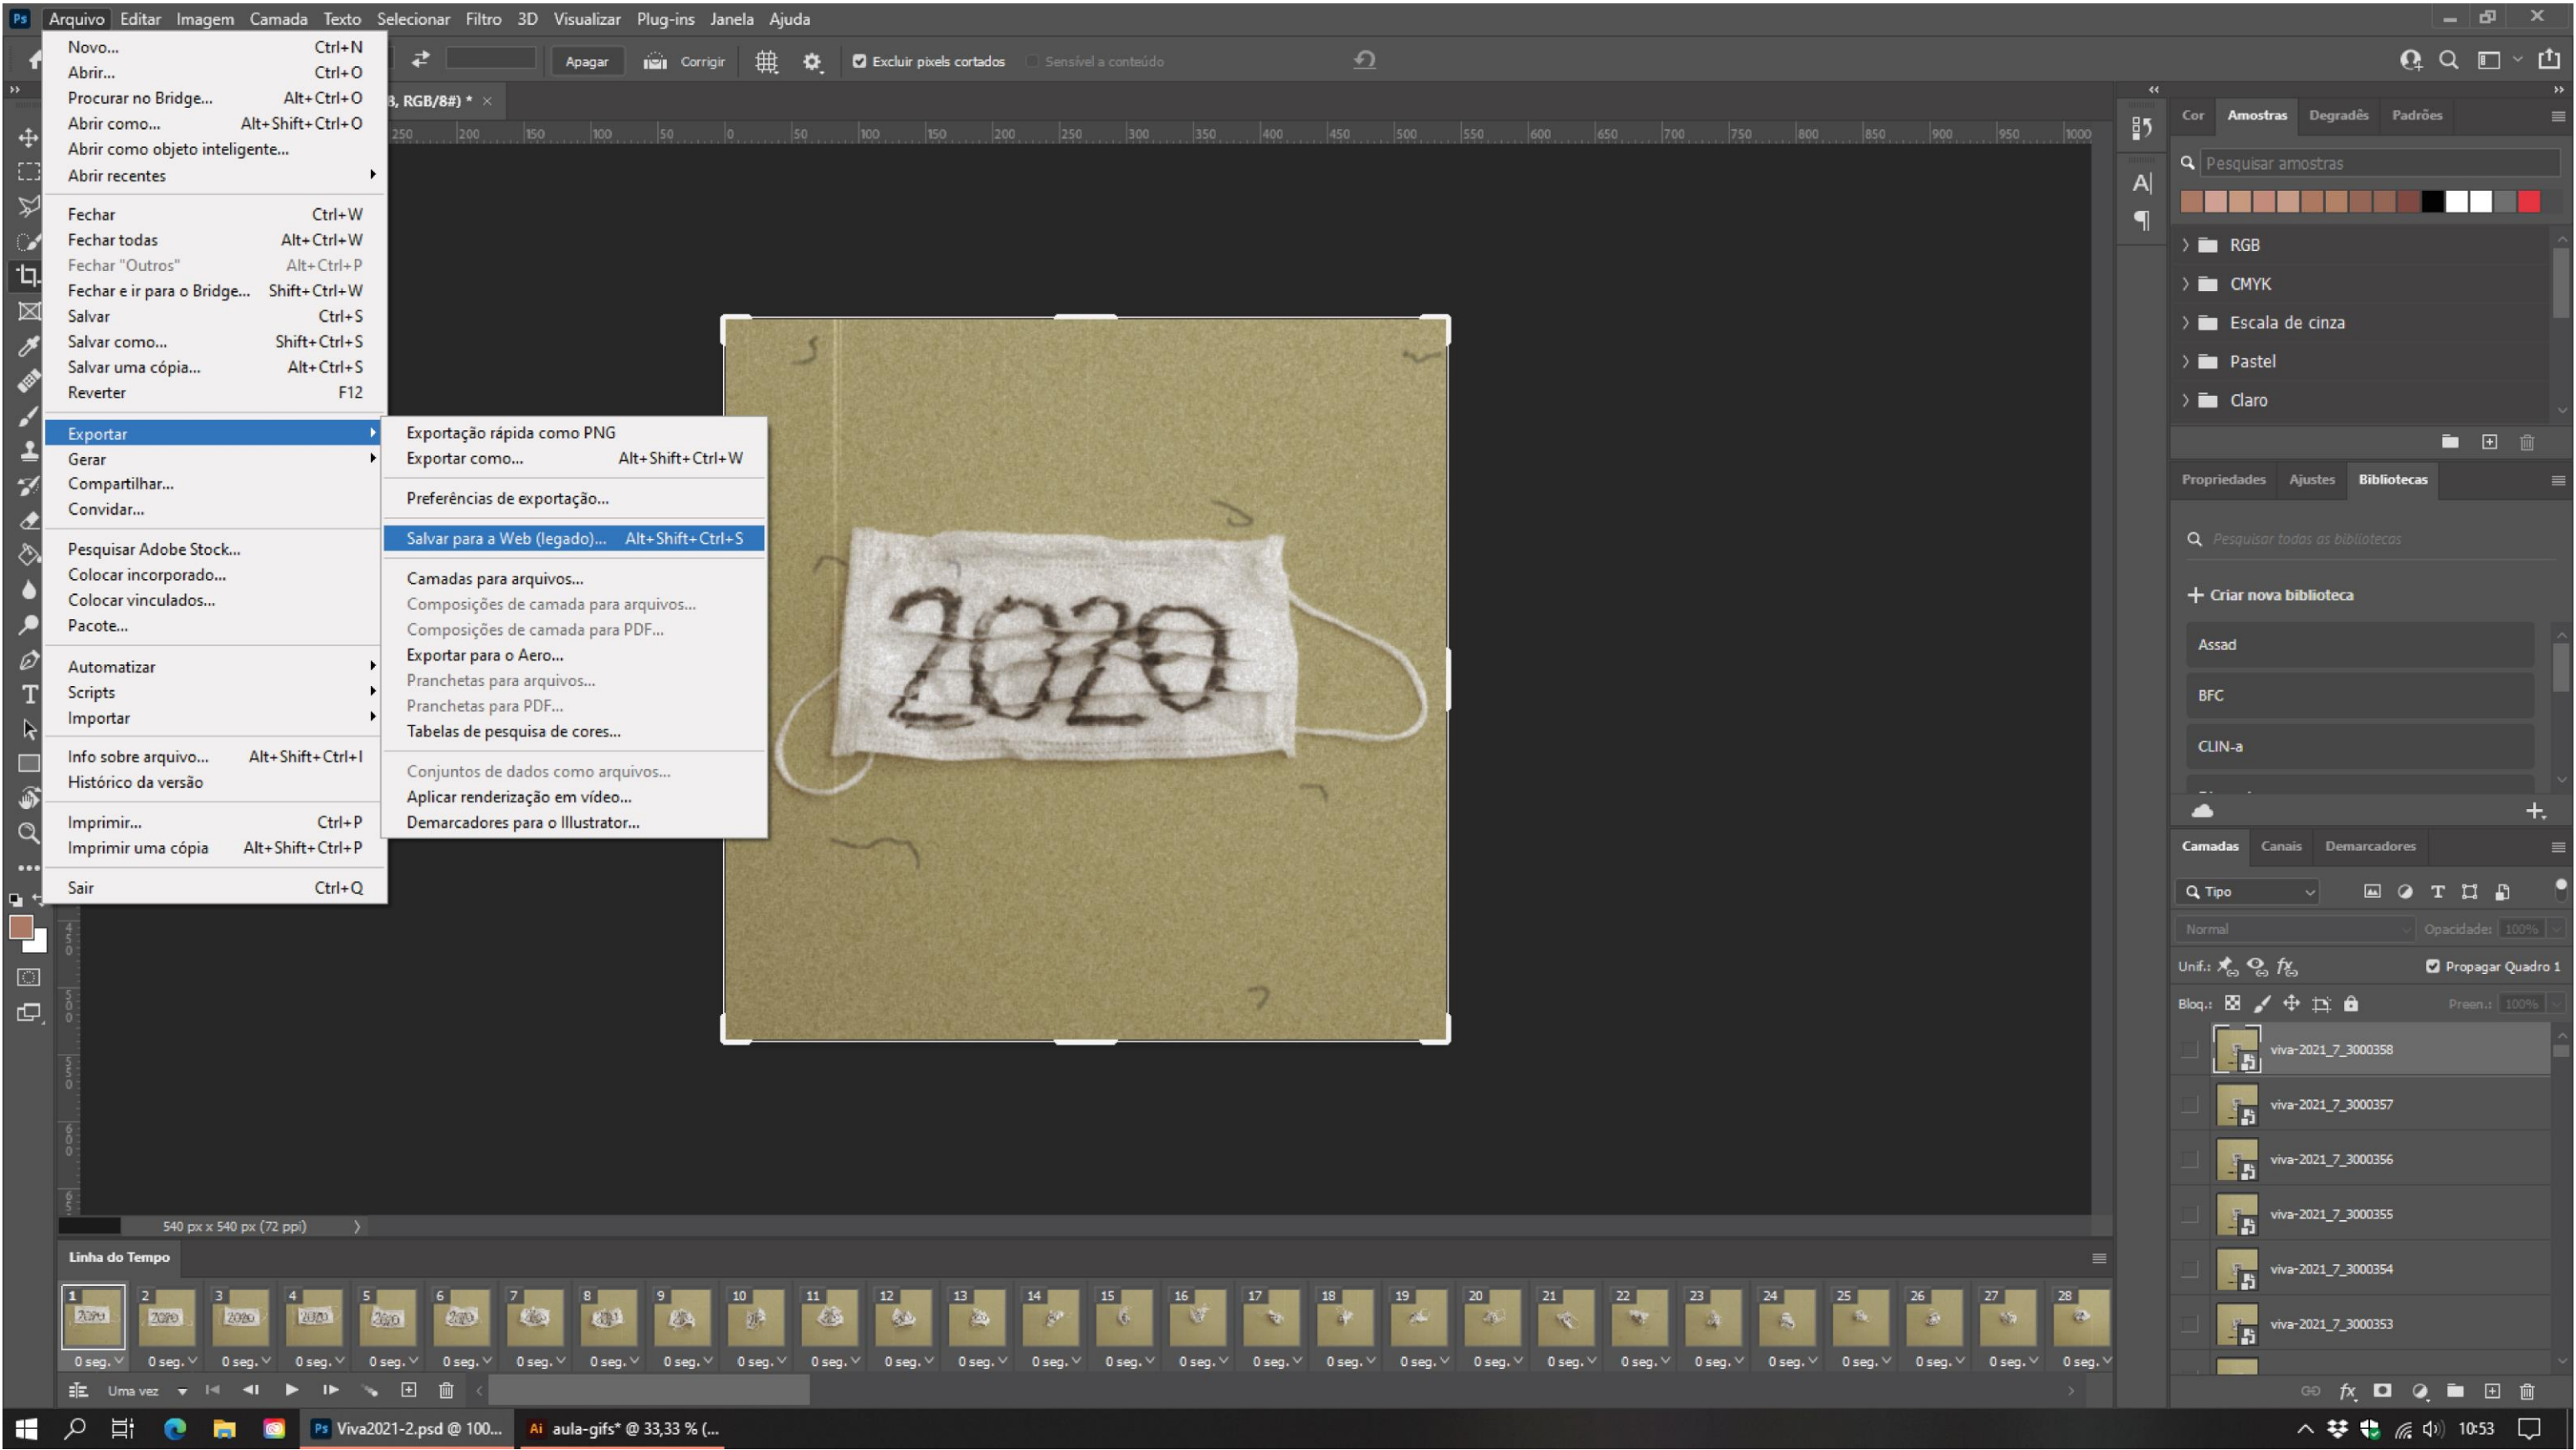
Ps Arquivo Editar Imagem Camada Texto Selecionar Filtro 3D Visualizar Plug-ins Janela Ajuda

Apagar Corrigir Excluir pixels cortados Sensível a conteúdo

3, RGB/8#) * ×

Novo... Ctrl+N
Abrir... Ctrl+O
Procurar no Bridge... Alt+Ctrl+O
Abrir como... Alt+Shift+Ctrl+O
Abrir como objeto inteligente...
Abrir recentes

Fechar Ctrl+W
Fechar todas Alt+Ctrl+W
Fechar "Outros" Alt+Ctrl+P
Fechar e ir para o Bridge... Shift+Ctrl+W
Salvar Ctrl+S
Salvar como... Shift+Ctrl+S
Salvar uma cópia... Alt+Ctrl+S
Reverter F12

Exportar
Gerar
Compartilhar...
Convidar...

Pesquisar Adobe Stock...
Colocar incorporado...
Colocar vinculados...
Pacote...

Automatizar
Scripts
Importar

Info sobre arquivo... Alt+Shift+Ctrl+I
Histórico da versão

Imprimir... Ctrl+P
Imprimir uma cópia Alt+Shift+Ctrl+P

Sair Ctrl+Q

Exportação rápida como PNG
Exportar como... Alt+Shift+Ctrl+W

Preferências de exportação...

Salvar para a Web (legado)... Alt+Shift+Ctrl+S

Camadas para arquivos...
Composições de camada para arquivos...
Composições de camada para PDF...
Exportar para o Aero...
Pranchetas para arquivos...
Pranchetas para PDF...
Tabelas de pesquisa de cores...

Conjuntos de dados como arquivos...
Aplicar renderização em vídeo...
Demarcadores para o Illustrator...

2020

Cor Amostras Degradês Padrões
Pesquisar amostras
RGB
CMYK
Escala de cinza
Pastel
Claro

Propriedades Ajustes Bibliotecas
Pesquisar todas as bibliotecas
+ Criar nova biblioteca
Assad
BFC
CLIN-a

Camadas Canais Demarcadores
Tipo
Normal Opacidade: 100%
Unif.: Propagar Quadro 1
Bloq.: Preen.: 100%
viva-2021_7_3000358
viva-2021_7_3000357
viva-2021_7_3000356
viva-2021_7_3000355
viva-2021_7_3000354
viva-2021_7_3000353

540 px x 540 px (72 ppi)

Linha do Tempo
1 2 3 4 5 6 7 8 9 10 11 12 13 14 15 16 17 18 19 20 21 22 23 24 25 26 27 28
0 seg.
Uma vez

Viva2021-2.psd @ 100... aula-gifs* @ 33,33 % (...
10:53